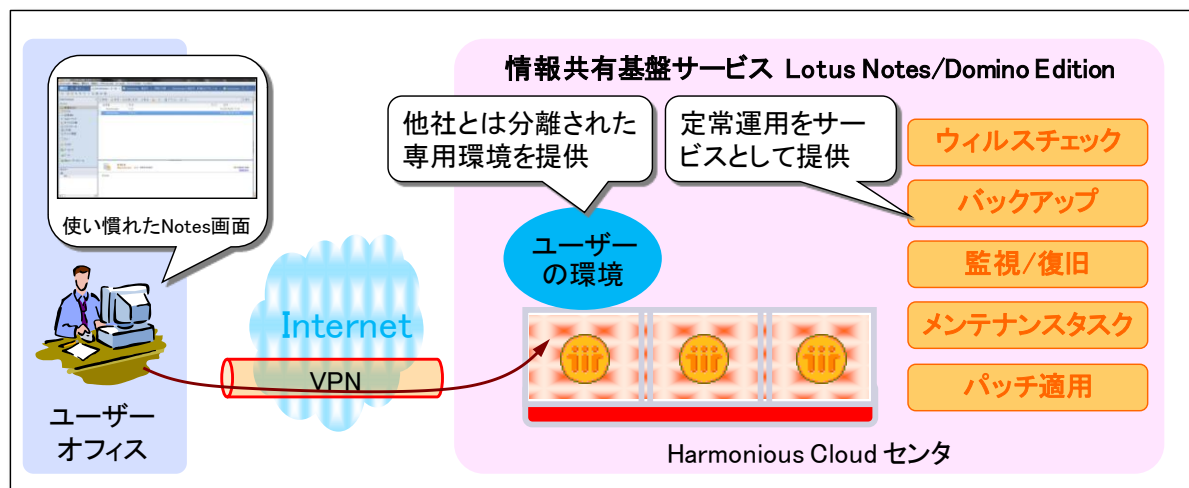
使い慣れたNotes画面

ユーザーオフィス

Internet

VPN

情報共有基盤サービス Lotus Notes/Domino Edition

他社とは分離された専用環境を提供

定常運用をサービスとして提供

ユーザーの環境

ウィルスチェック

バックアップ

監視/復旧

メンテナンスタスク

パッチ適用

Harmonious Cloud センタ